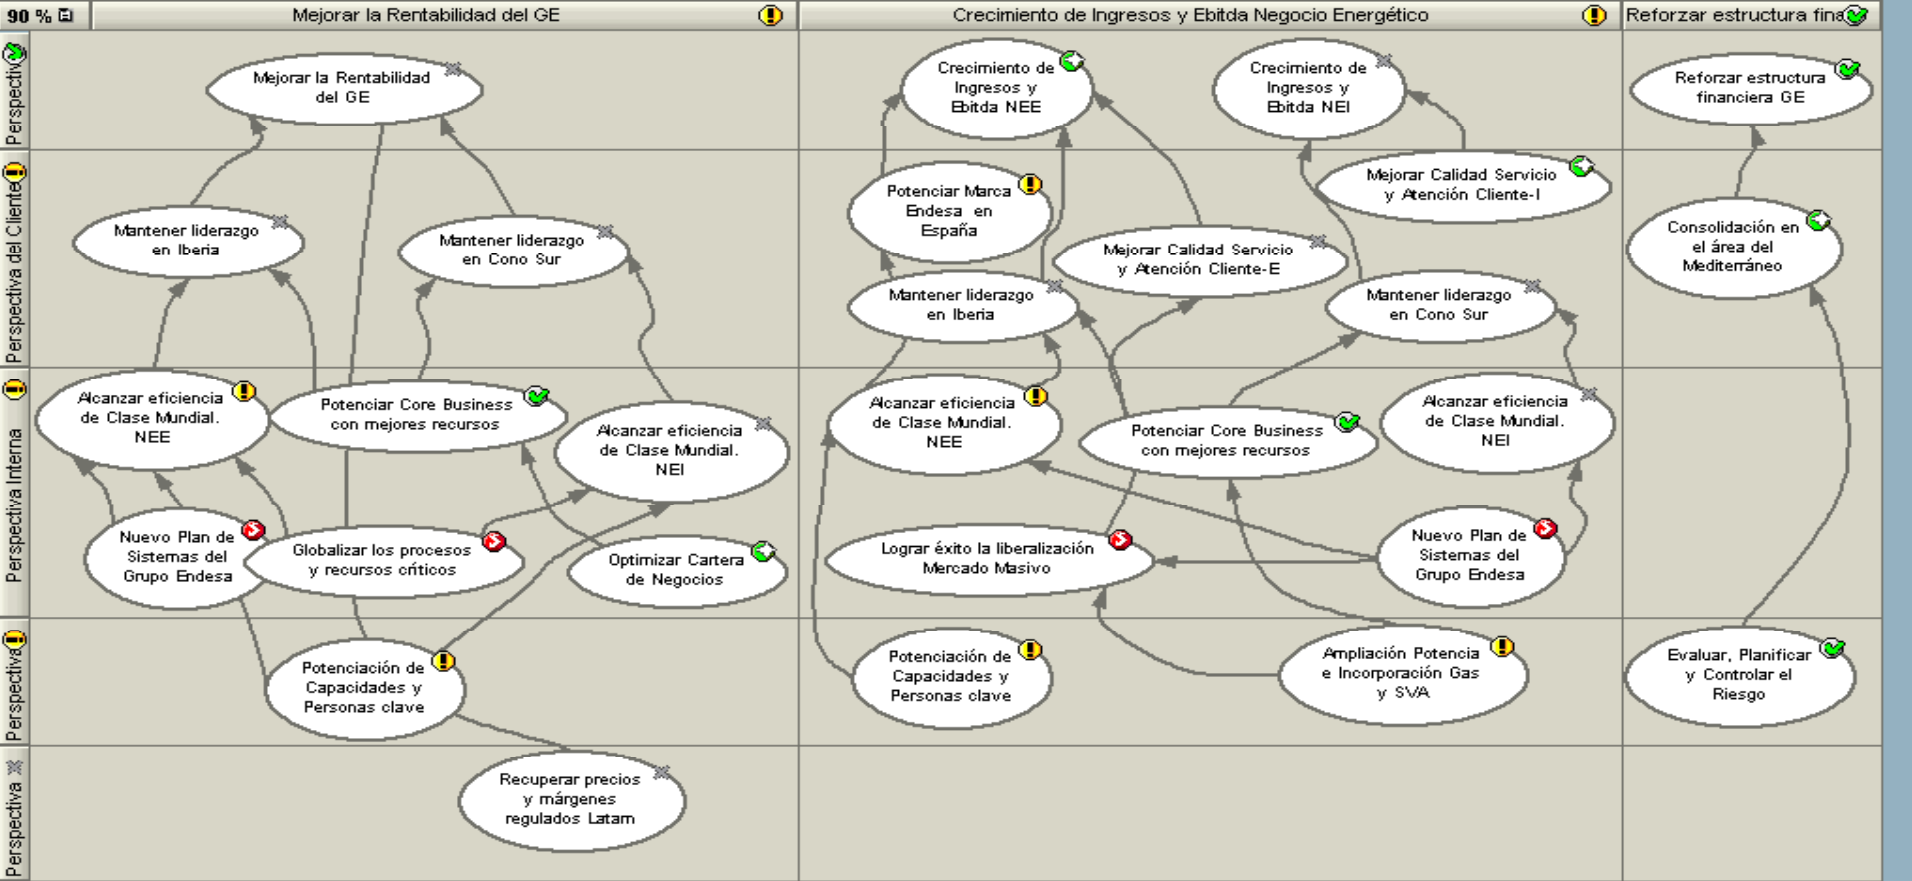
90 %

Mejorar la Rentabilidad del GE

Crecimiento de Ingresos y Ebitda Negocio Energético

Reforzar estructura fina

Perspectiv

Perspectiva del Cliente

Perspectiva Interna

Perspectiva

Perspectiva

Mejorar la Rentabilidad del GE

Mantener liderazgo en Iberia

Mantener liderazgo en Cono Sur

Alcanzar eficiencia de Clase Mundial. NEE

Potenciar Core Business con mejores recursos

Alcanzar eficiencia de Clase Mundial. NEI

Nuevo Plan de Sistemas del Grupo Endesa

Globalizar los procesos y recursos críticos

Optimizar Cartera de Negocios

Potenciación de Capacidades y Personas clave

Recuperar precios y márgenes regulados Latam

Crecimiento de Ingresos y Ebitda NEE

Crecimiento de Ingresos y Ebitda NEI

Potenciar Marca Endesa en España

Mejorar Calidad Servicio y Atención Cliente-I

Mejorar Calidad Servicio y Atención Cliente-E

Mantener liderazgo en Iberia

Mantener liderazgo en Cono Sur

Alcanzar eficiencia de Clase Mundial. NEE

Potenciar Core Business con mejores recursos

Alcanzar eficiencia de Clase Mundial. NEI

Lograr éxito la liberalización Mercado Masivo

Nuevo Plan de Sistemas del Grupo Endesa

Potenciación de Capacidades y Personas clave

Ampliación Potencia e Incorporación Gas y SVA

Reforzar estructura financiera GE

Consolidación en el área del Mediterráneo

Evaluar, Planificar y Controlar el Riesgo